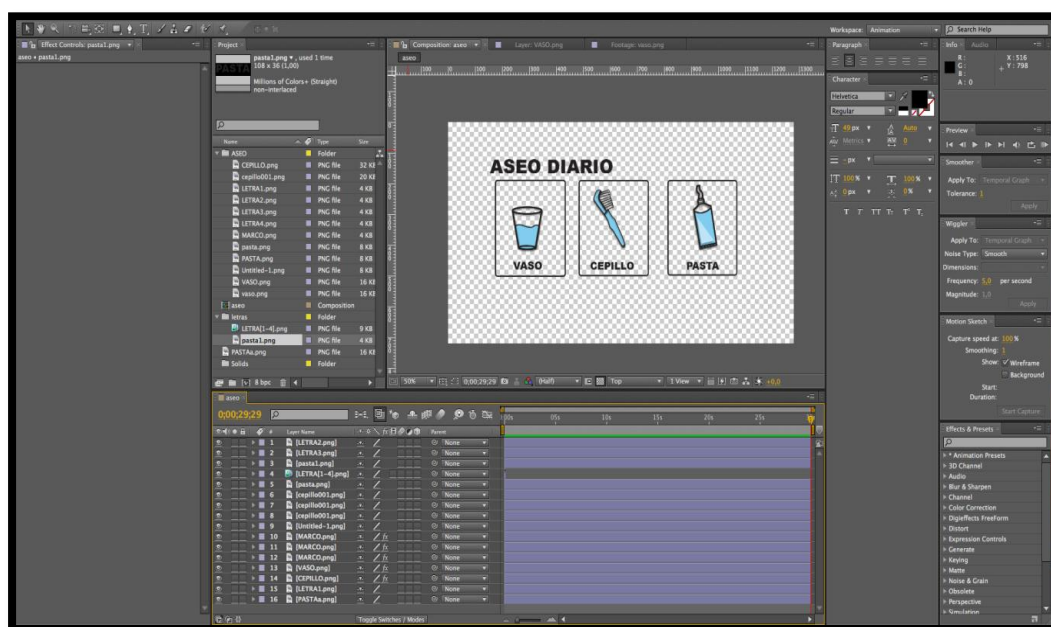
Effect Controls: pasta1.png
aseo • pasta1.png

Project
pasta1.png ▼, used 1 time
108 x 36 (1,00)
Millions of Colors+ (Straight)
non-interlaced

| Name | Type | Size |
|---|---|---|
| ASEO | Folder | |
| CEPILLO.png | PNG file | 32 KB |
| cepillo001.png | PNG file | 20 KB |
| LETRA1.png | PNG file | 4 KB |
| LETRA2.png | PNG file | 4 KB |
| LETRA3.png | PNG file | 4 KB |
| LETRA4.png | PNG file | 4 KB |
| MARCO.png | PNG file | 4 KB |
| pasta.png | PNG file | 8 KB |
| PASTA.png | PNG file | 8 KB |
| Untitled-1.png | PNG file | 8 KB |
| VASO.png | PNG file | 16 KB |
| vaso.png | PNG file | 16 KB |
| aseo | Composition | |
| letras | Folder | |
| LETRA[1-4].png | PNG file | 9 KB |
| pasta1.png | PNG file | 4 KB |
| PASTAa.png | PNG file | 16 KB |
| Solids | Folder | |

8 bpc

Composition: aseo   Layer: VASO.png   Footage: vaso.png
aseo

ASEO DIARIO
VASO
CEPILLO
PASTA

50%   0;00;29;29   (Half)   Top   1 View   +0,0

aseo
0;00;29;29
00s 05s 10s 15s 20s 25s

| # | Layer Name | Parent |
|---|---|---|
| 1 | [LETRA2.png] | None |
| 2 | [LETRA3.png] | None |
| 3 | [pasta1.png] | None |
| 4 | [LETRA[1-4].png] | None |
| 5 | [pasta.png] | None |
| 6 | [cepillo001.png] | None |
| 7 | [cepillo001.png] | None |
| 8 | [cepillo001.png] | None |
| 9 | [Untitled-1.png] | None |
| 10 | [MARCO.png] | None |
| 11 | [MARCO.png] | None |
| 12 | [MARCO.png] | None |
| 13 | [VASO.png] | None |
| 14 | [CEPILLO.png] | None |
| 15 | [LETRA1.png] | None |
| 16 | [PASTAa.png] | None |

Toggle Switches / Modes

Workspace: Animation
Search Help

Paragraph
Character
Helvetica
Regular
49 px   Auto
Metrics   0
- px
100 %   100 %
0 px   0 %
T T TT Tt T' T,

Info   Audio
R:
G:
B:
A: 0
X: 516
Y: 798

Preview

Smoother
Apply To: Temporal Graph
Tolerance: 1
Apply

Wiggler
Apply To: Temporal Graph
Noise Type: Smooth
Dimensions:
Frequency: 5,0 per second
Magnitude: 1,0
Apply

Motion Sketch
Capture speed at: 100 %
Smoothing: 1
Show: Wireframe
Background
Start:
Duration:
Start Capture

Effects & Presets
* Animation Presets
3D Channel
Audio
Blur & Sharpen
Channel
Color Correction
DigiEffects FreeForm
Distort
Expression Controls
Generate
Keying
Matte
Noise & Grain
Obsolete
Perspective
Simulation